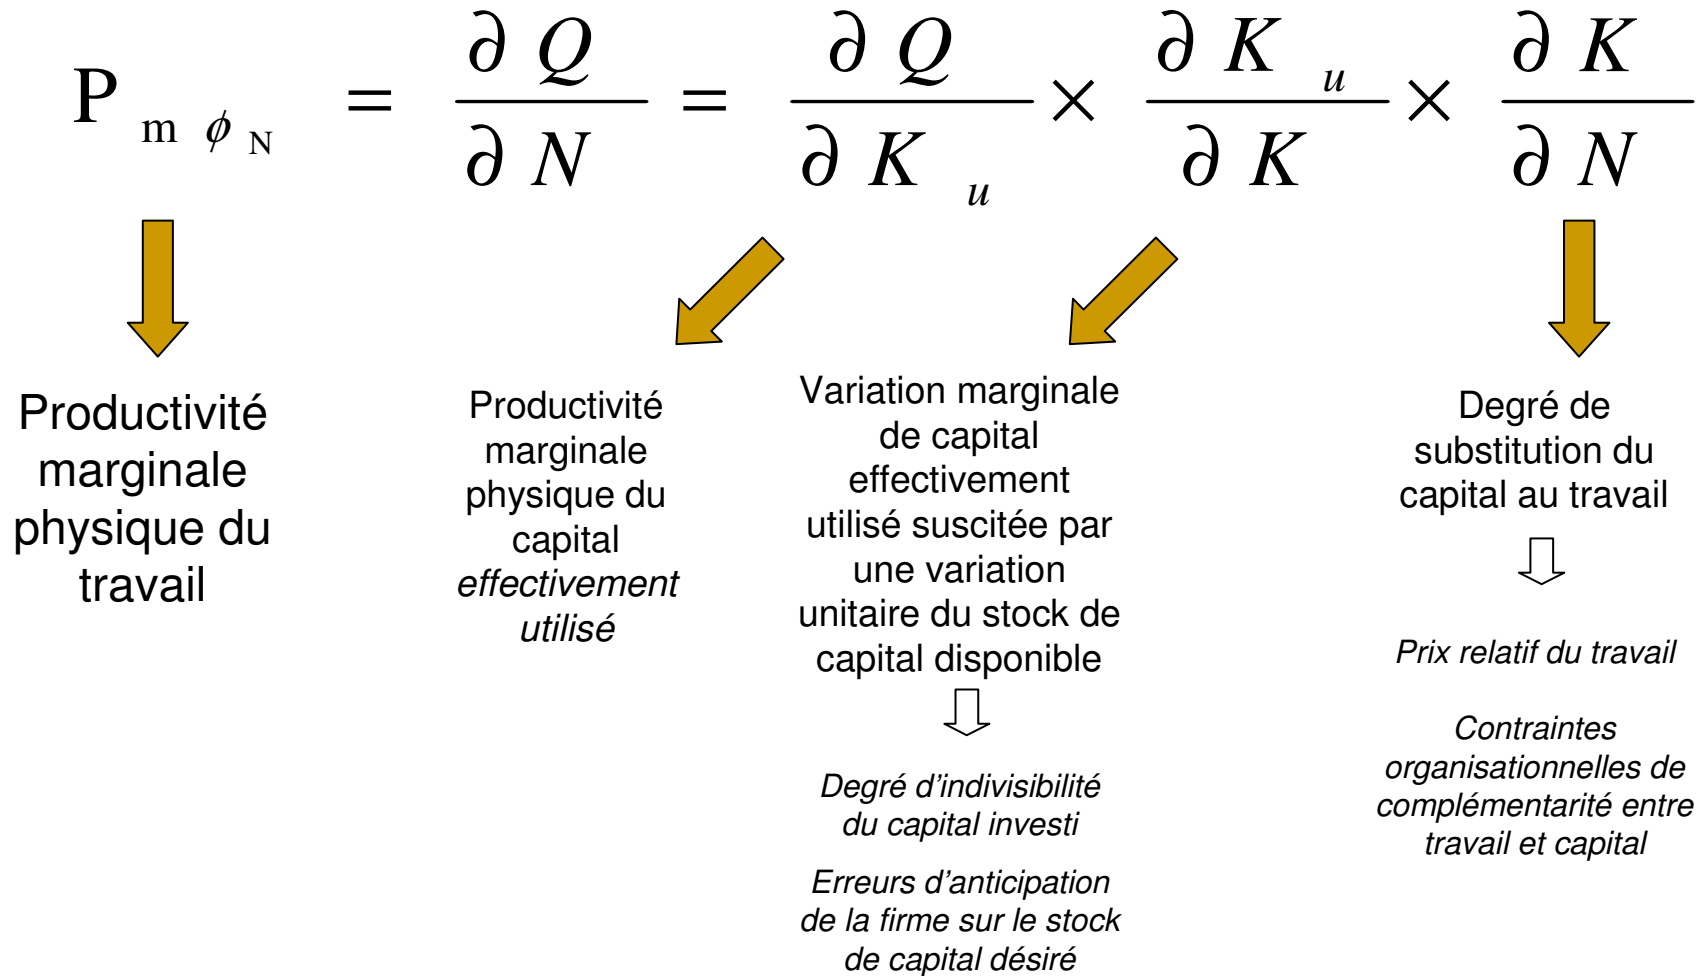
$P_{m \phi N} = \frac{\partial Q}{\partial N} = \frac{\partial Q}{\partial K_u} \times \frac{\partial K_u}{\partial K} \times \frac{\partial K}{\partial N}$

Productivité marginale physique du travail

Productivité marginale physique du capital *effectivement utilisé*

Variation marginale de capital effectivement utilisé suscitée par une variation unitaire du stock de capital disponible

*Degré d'indivisibilité du capital investi*

*Erreurs d'anticipation de la firme sur le stock de capital désiré*

Degré de substitution du capital au travail

*Prix relatif du travail*

*Contraintes organisationnelles de complémentarité entre travail et capital*